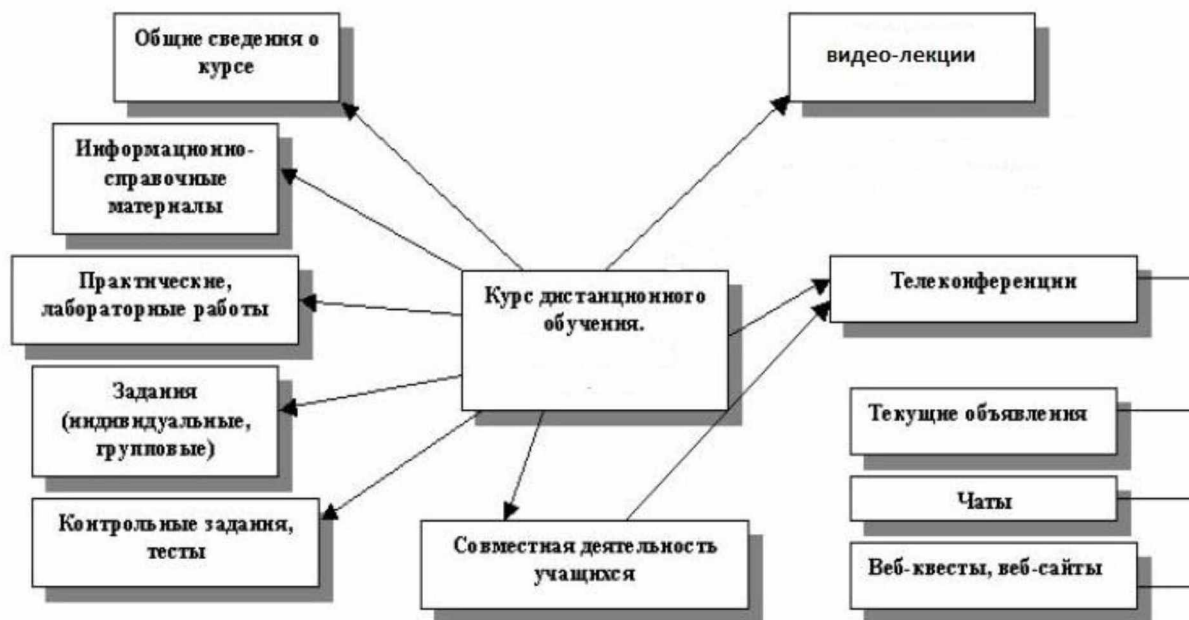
Общие сведения о курсе

видео-лекции

Информационно-справочные материалы

Практические, лабораторные работы

Курс дистанционного обучения.

Телеконференции

Задания (индивидуальные, групповые)

Текущие объявления

Чаты

Контрольные задания, тесты

Совместная деятельность учащихся

Веб-квесты, веб-сайты